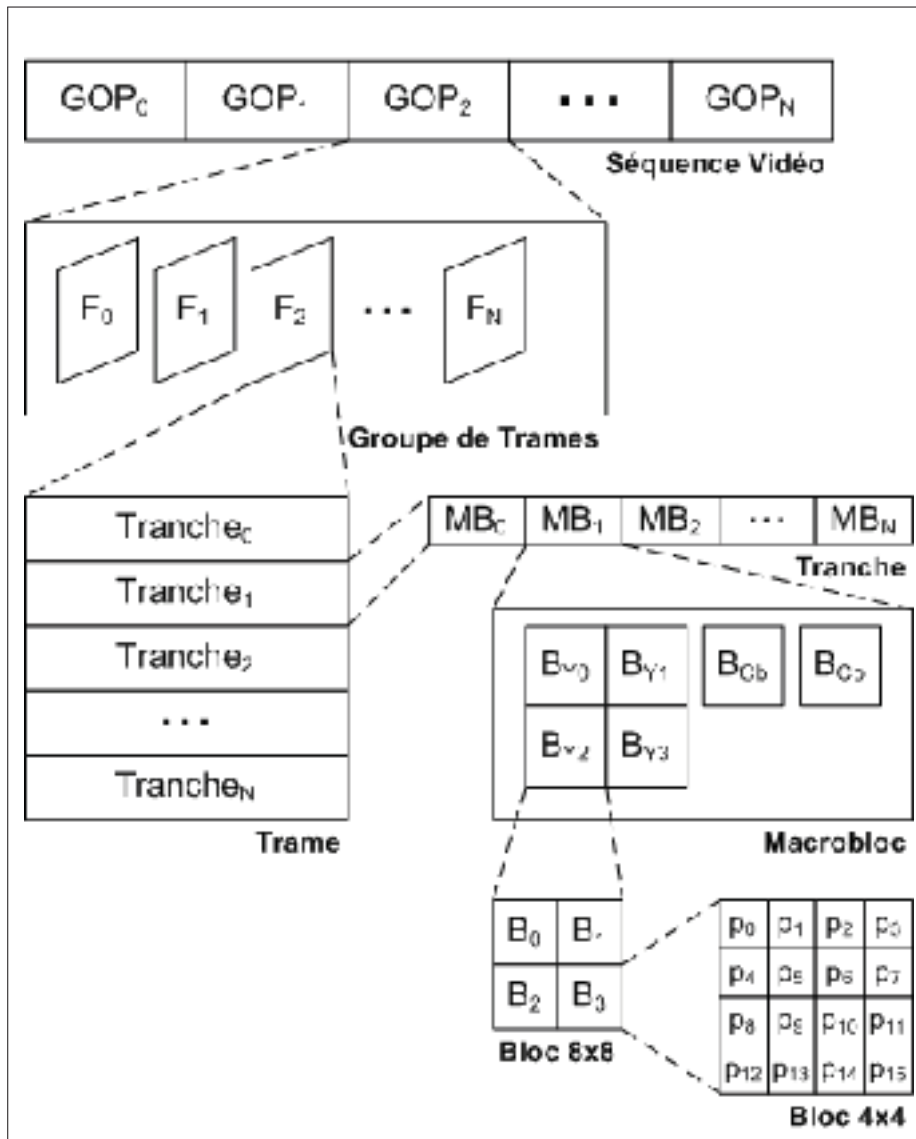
| $GOP_0$ | $GOP_1$ | $GOP_2$ | ... | $GOP_N$ |
|---|---|---|---|---|

Séquence Vidéo

$F_0$ $F_1$ $F_2$ ... $F_N$

Groupe de Trames

| $Tranche_0$ |
|---|
| $Tranche_1$ |
| $Tranche_2$ |
| ... |
| $Tranche_N$ |

Trame

| $MB_0$ | $MB_1$ | $MB_2$ | ... | $MB_N$ |
|---|---|---|---|---|

Tranche

$B_{Y0}$ $B_{Y1}$ $B_{Cb}$ $B_{Cr}$
$B_{Y2}$ $B_{Y3}$

Macrobloc

| $B_0$ | $B_1$ |
|---|---|
| $B_2$ | $B_3$ |

Bloc 8x8

| $p_0$ | $p_1$ | $p_2$ | $p_3$ |
|---|---|---|---|
| $p_4$ | $p_5$ | $p_6$ | $p_7$ |
| $p_8$ | $p_9$ | $p_{10}$ | $p_{11}$ |
| $p_{12}$ | $p_{13}$ | $p_{14}$ | $p_{15}$ |

Bloc 4x4